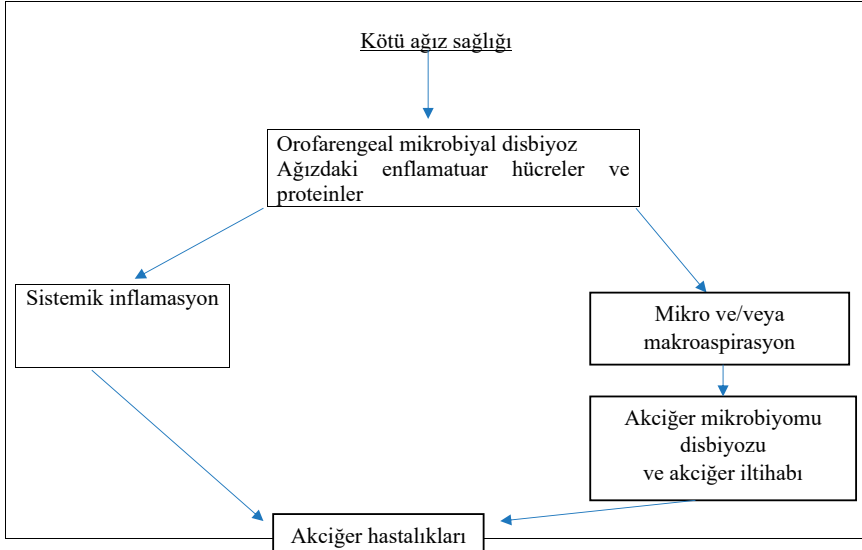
Kötü ağız sağlığı

Orofarengeal mikrobiyal disbiyoz
Ağızdaki enflamatuar hücreler ve proteinler

Sistemik inflamasyon

Mikro ve/veya makroaspirasyon

Akciğer mikrobiyomu disbiyozu ve akciğer iltihabı

Akciğer hastalıkları